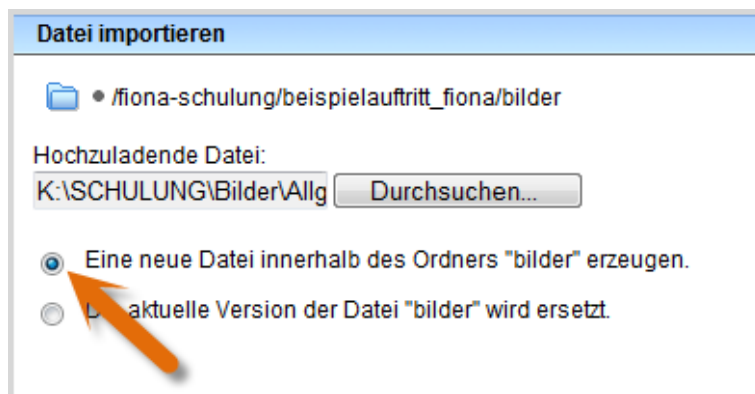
Datei importieren

/fiona-schulung/beispielauftritt_fiona/bilder

Hochzuladende Datei:
K:\SCHULUNG\Bilder\Allg Durchsuchen...

Eine neue Datei innerhalb des Ordners "bilder" erzeugen.

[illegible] aktuelle Version der Datei "bilder" wird ersetzt.